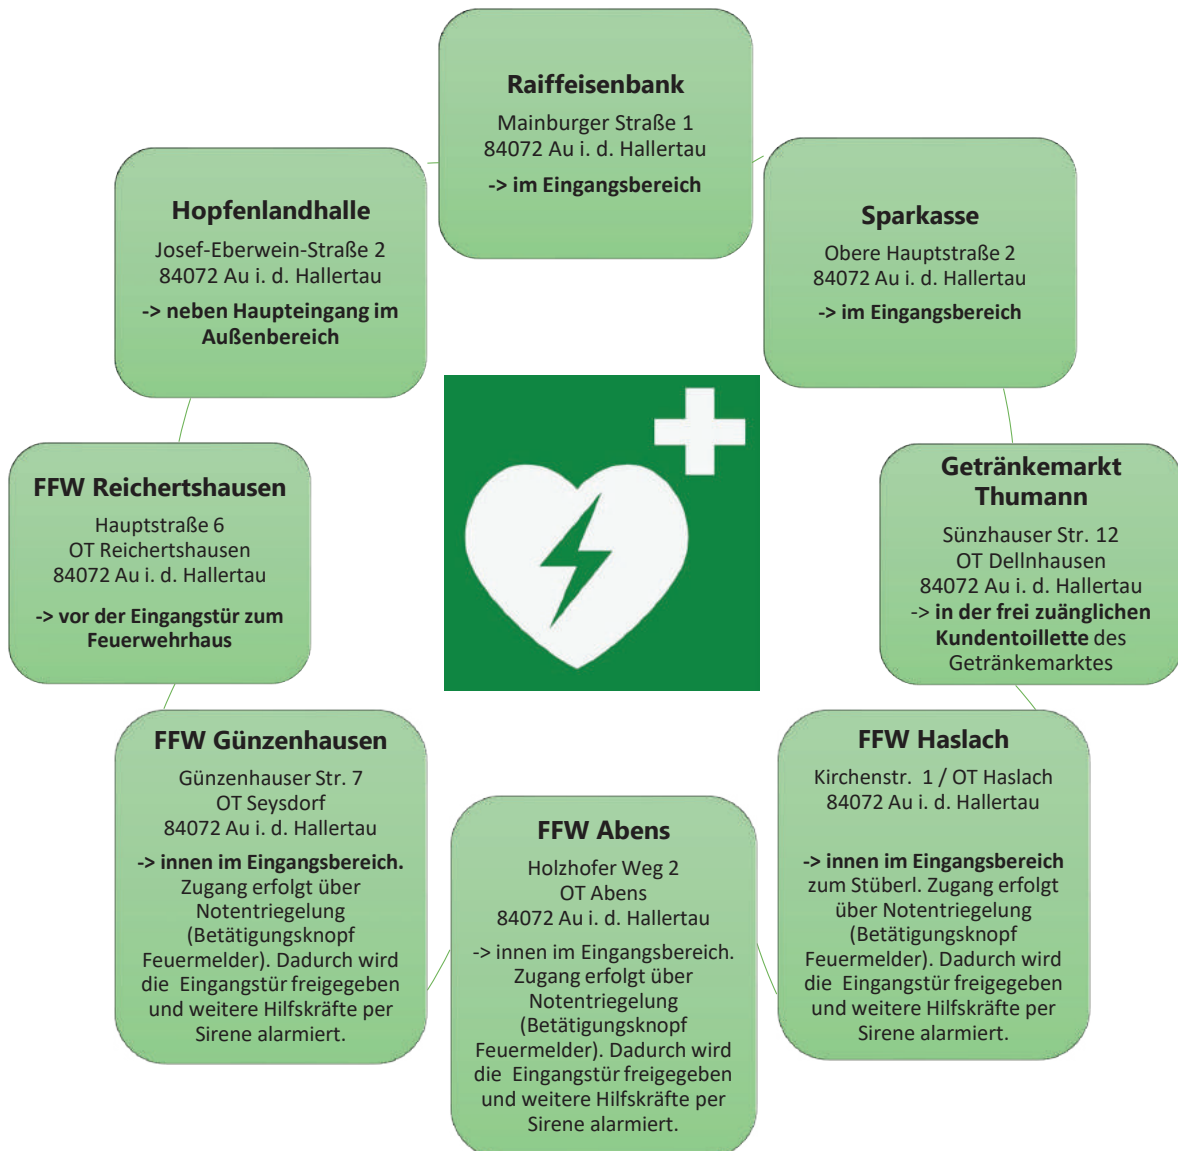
Raiffeisenbank
Mainburger Straße 1
84072 Au i. d. Hallertau
-> im Eingangsbereich

Sparkasse
Obere Hauptstraße 2
84072 Au i. d. Hallertau
-> im Eingangsbereich

Getränkemarkt Thumann
Sünzhauser Str. 12
OT Dellnhausen
84072 Au i. d. Hallertau
-> in der frei zuänglichen Kundentoillette des Getränkemarktes

FFW Haslach
Kirchenstr. 1 / OT Haslach
84072 Au i. d. Hallertau
-> innen im Eingangsbereich zum Stüberl. Zugang erfolgt über Notentriegelung (Betätigungsknopf Feuermelder). Dadurch wird die Eingangstür freigegeben und weitere Hilfskräfte per Sirene alarmiert.

FFW Abens
Holzhofer Weg 2
OT Abens
84072 Au i. d. Hallertau
-> innen im Eingangsbereich. Zugang erfolgt über Notentriegelung (Betätigungsknopf Feuermelder). Dadurch wird die Eingangstür freigegeben und weitere Hilfskräfte per Sirene alarmiert.

FFW Günzenhausen
Günzenhauser Str. 7
OT Seysdorf
84072 Au i. d. Hallertau
-> innen im Eingangsbereich. Zugang erfolgt über Notentriegelung (Betätigungsknopf Feuermelder). Dadurch wird die Eingangstür freigegeben und weitere Hilfskräfte per Sirene alarmiert.

FFW Reichertshausen
Hauptstraße 6
OT Reichertshausen
84072 Au i. d. Hallertau
-> vor der Eingangstür zum Feuerwehrhaus

Hopfenlandhalle
Josef-Eberwein-Straße 2
84072 Au i. d. Hallertau
-> neben Haupteingang im Außenbereich